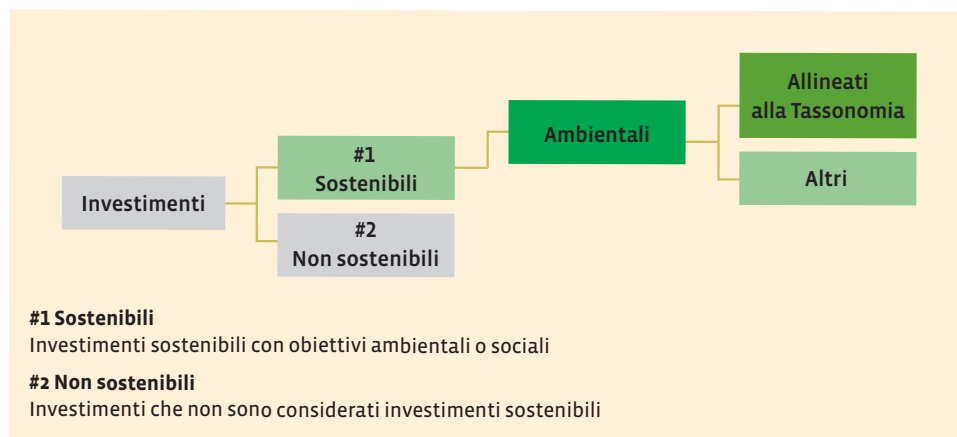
Investimenti

#1 Sostenibili

#2 Non sostenibili

Ambientali

Allineati alla Tassonomia

Altri

**#1 Sostenibili**
Investimenti sostenibili con obiettivi ambientali o sociali

**#2 Non sostenibili**
Investimenti che non sono considerati investimenti sostenibili